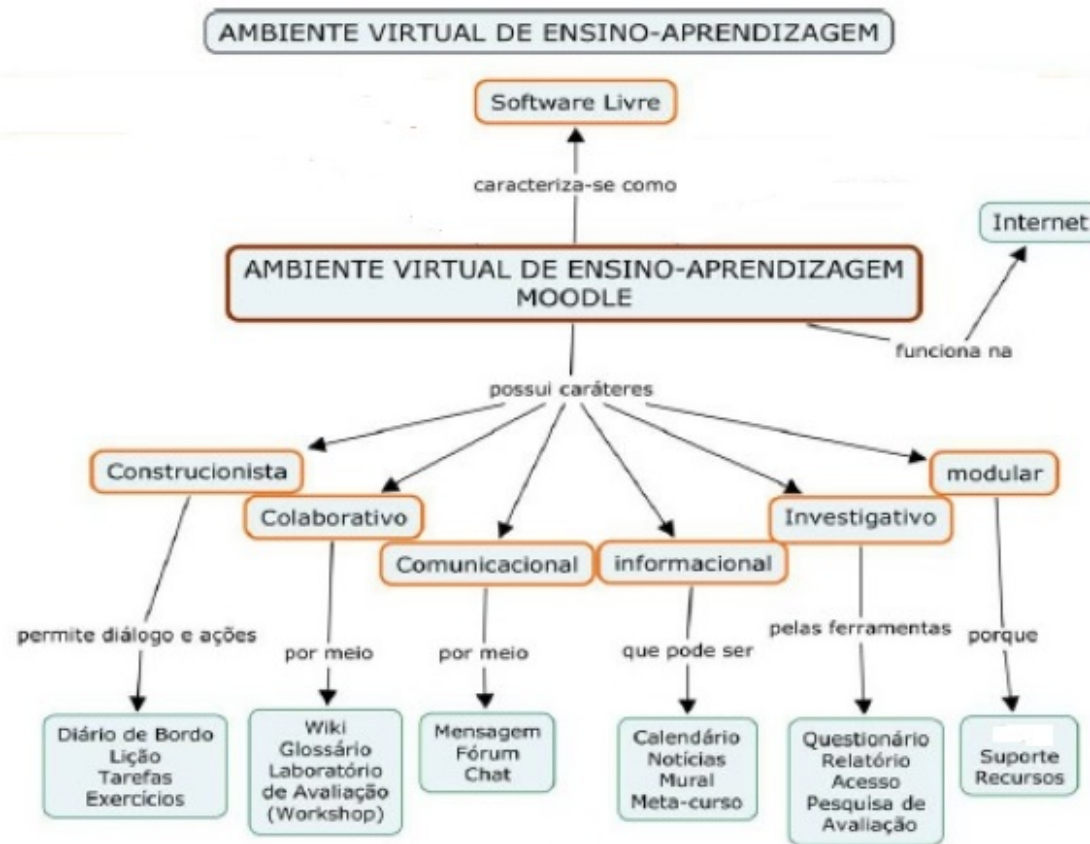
AMBIENTE VIRTUAL DE ENSINO-APRENDIZAGEM

Software Livre

caracteriza-se como

Internet

AMBIENTE VIRTUAL DE ENSINO-APRENDIZAGEM MOODLE

funciona na

possui caráteres

Construcionista

Colaborativo

Comunicacional

informacional

Investigativo

modular

permite diálogo e ações

por meio

por meio

que pode ser

pelas ferramentas

porque

Diário de Bordo
Lição
Tarefas
Exercícios

Wiki
Glossário
Laboratório de Avaliação (Workshop)

Mensagem
Fórum
Chat

Calendário
Notícias
Mural
Meta-curso

Questionário
Relatório
Acesso
Pesquisa de Avaliação

Suporte
Recursos